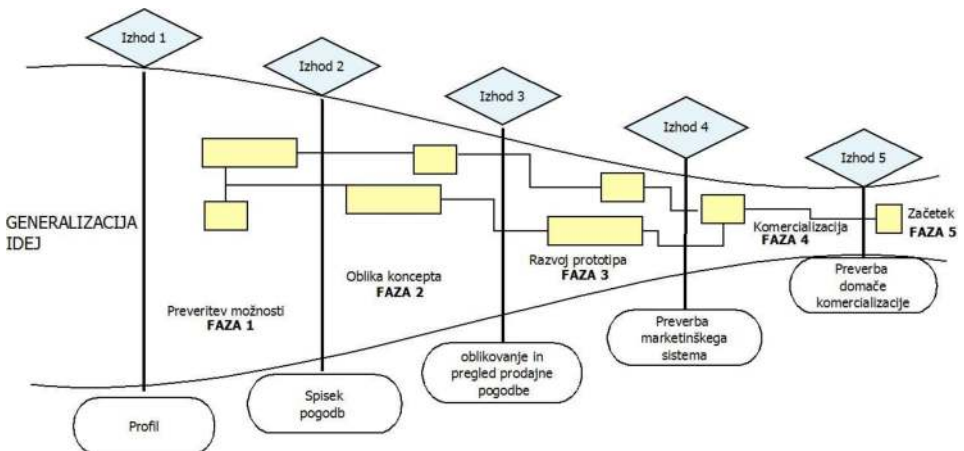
Izhod 1

Izhod 2

Izhod 3

Izhod 4

Izhod 5

GENERALIZACIJA IDEJ

Preveritev možnosti
FAZA 1

Oblika koncepta
FAZA 2

Razvoj prototipa
FAZA 3

Komercializacija
FAZA 4

Začetek
FAZA 5

Profil

Spisek pogodb

oblikovanje in pregled prodajne pogodbe

Preverba marketinškega sistema

Preverba domače komercializacije